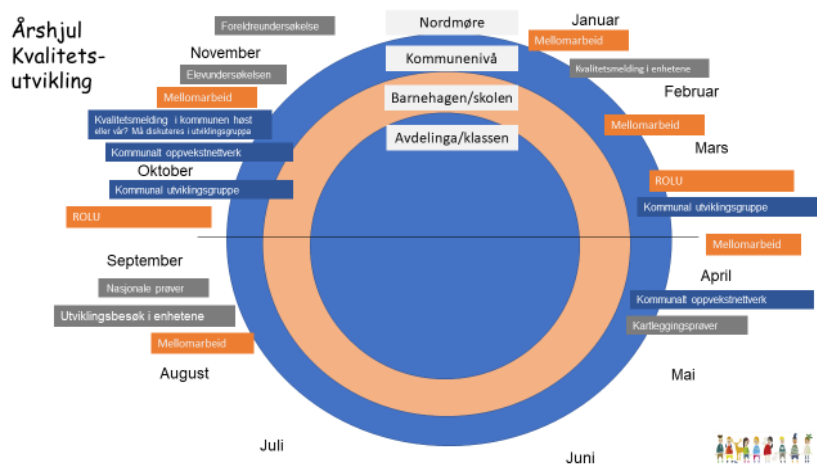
Årshjul
Kvalitets-
utvikling

Foreldreundersøkelse

November

Elevundersøkelsen

Mellomarbeid

Kvalitetsmelding i kommunen høst eller vår? Må diskuteres i utviklingsgruppe

Kommunalt oppvekstnettverk

Oktober

Kommunal utviklingsgruppe

ROLU

September

Nasjonale prøver

Utviklingsbesøk i enhetene

Mellomarbeid

August

Juli

Nordmøre

Kommunenivå

Barnehagen/skolen

Avdelinga/klassen

Januar

Mellomarbeid

Kvalitetsmelding i enhetene

Februar

Mellomarbeid

Mars

ROLU

Kommunal utviklingsgruppe

Mellomarbeid

April

Kommunalt oppvekstnettverk

Kartleggingsprøver

Mai

Juni